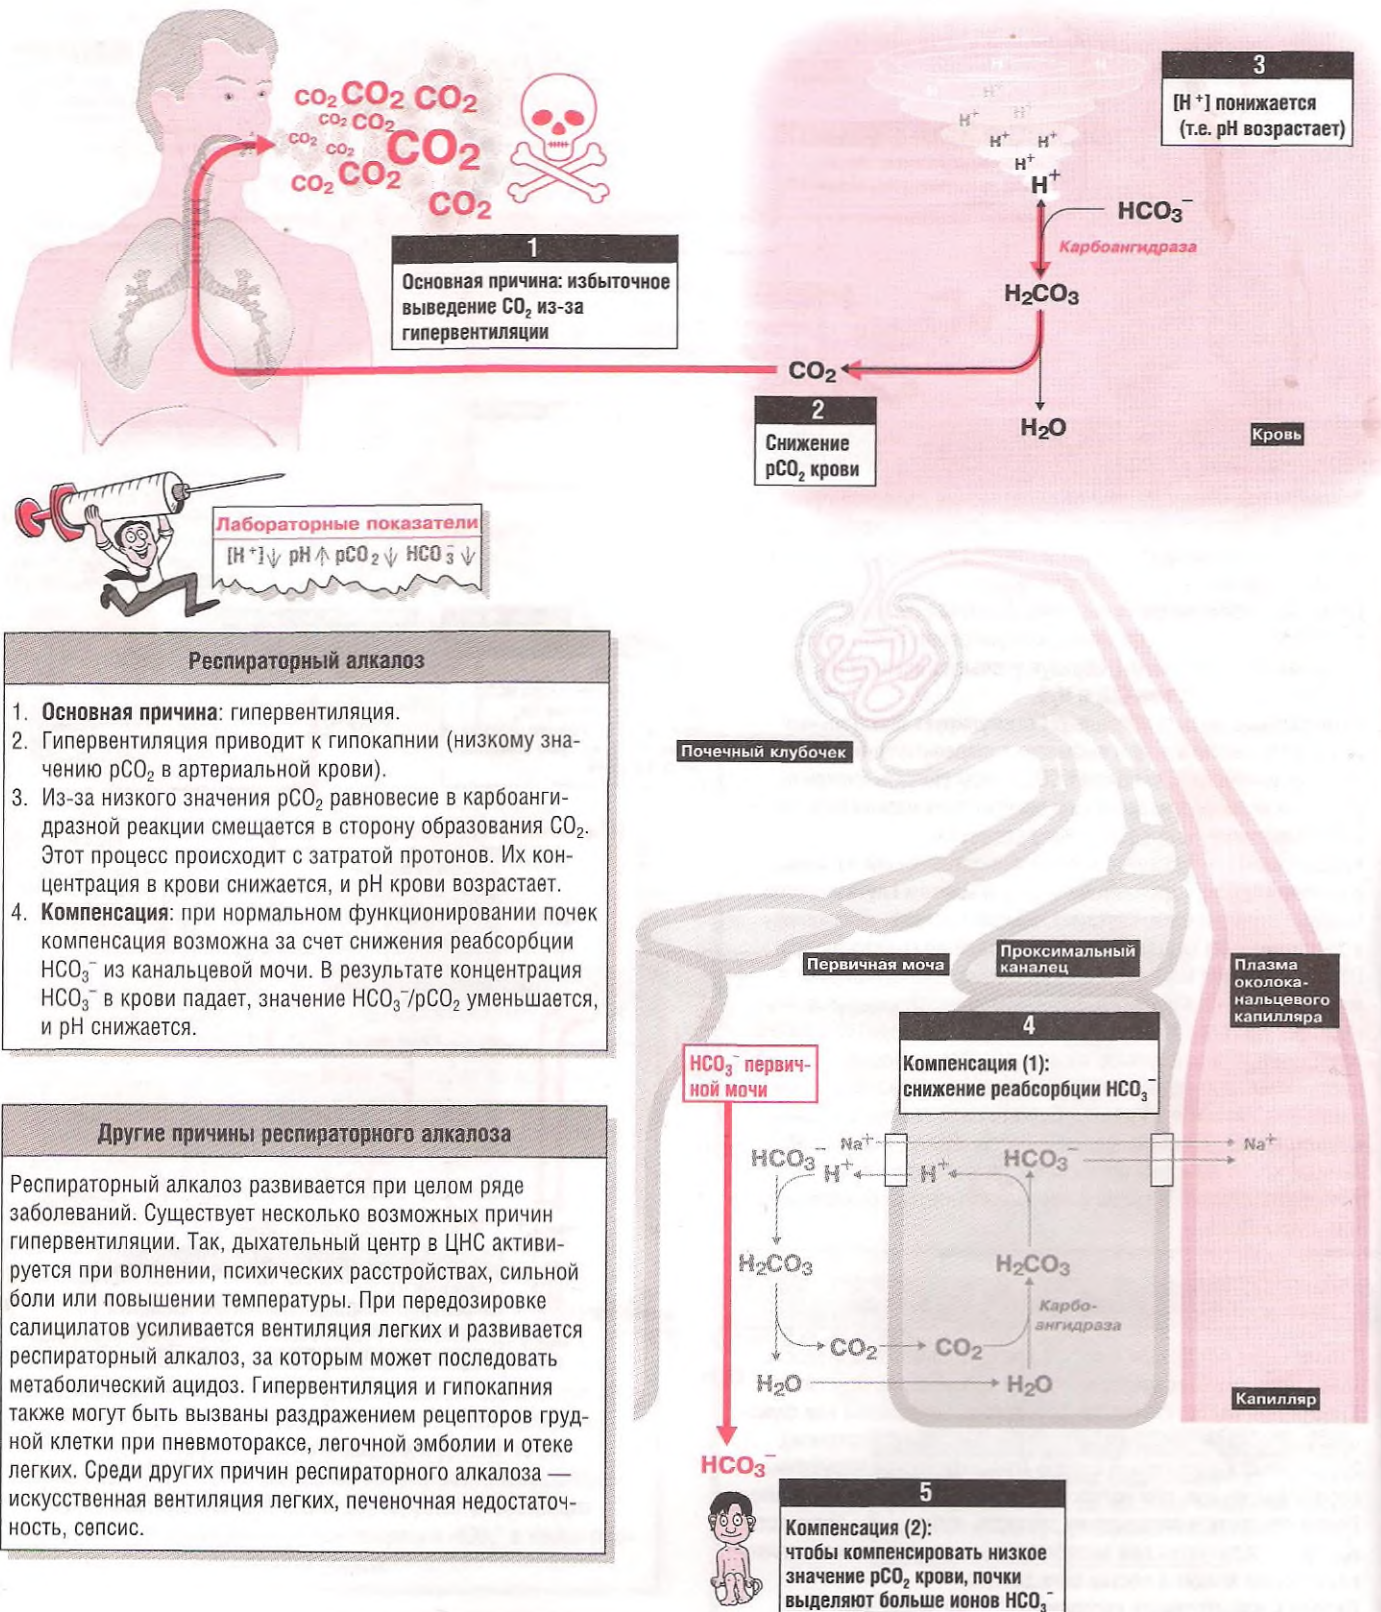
$CO_2$ $CO_2$ $CO_2$ $CO_2$ $CO_2$ $CO_2$ $CO_2$ $CO_2$ $CO_2$ $CO_2$ $CO_2$

1
Основная причина: избыточное выведение $CO_2$ из-за гипервентиляции

3
$[H^+]$ понижается (т.е. pH возрастает)

$H^+$ $H^+$ $H^+$ $H^+$ $H^+$
$HCO_3^-$
Карбоангидраза
$H_2CO_3$
$CO_2$
$H_2O$

2
Снижение $pCO_2$ крови

Кровь

Лабораторные показатели
$[H^+]\downarrow$ pH$\uparrow$ $pCO_2\downarrow$ $HCO_3^-\downarrow$

Респираторный алкалоз

1. **Основная причина**: гипервентиляция.
2. Гипервентиляция приводит к гипокапнии (низкому значению $pCO_2$ в артериальной крови).
3. Из-за низкого значения $pCO_2$ равновесие в карбоангидразной реакции смещается в сторону образования $CO_2$. Этот процесс происходит с затратой протонов. Их концентрация в крови снижается, и pH крови возрастает.
4. **Компенсация**: при нормальном функционировании почек компенсация возможна за счет снижения реабсорбции $HCO_3^-$ из канальцевой мочи. В результате концентрация $HCO_3^-$ в крови падает, значение $HCO_3^-/pCO_2$ уменьшается, и pH снижается.

Другие причины респираторного алкалоза

Респираторный алкалоз развивается при целом ряде заболеваний. Существует несколько возможных причин гипервентиляции. Так, дыхательный центр в ЦНС активируется при волнении, психических расстройствах, сильной боли или повышении температуры. При передозировке салицилатов усиливается вентиляция легких и развивается респираторный алкалоз, за которым может последовать метаболический ацидоз. Гипервентиляция и гипокапния также могут быть вызваны раздражением рецепторов грудной клетки при пневмотораксе, легочной эмболии и отеке легких. Среди других причин респираторного алкалоза — искусственная вентиляция легких, печеночная недостаточность, сепсис.

Почечный клубочек

Первичная моча

Проксимальный каналец

Плазма околоканальцевого капилляра

4
Компенсация (1): снижение реабсорбции $HCO_3^-$

$HCO_3^-$ первичной мочи

$HCO_3^-$ $Na^+$ $H^+$ $H^+$ $HCO_3^-$ $Na^+$
$H_2CO_3$
$H_2CO_3$
Карбоангидраза
$CO_2$ $CO_2$
$H_2O$ $H_2O$

Капилляр

$HCO_3^-$

5
Компенсация (2): чтобы компенсировать низкое значение $pCO_2$ крови, почки выделяют больше ионов $HCO_3^-$